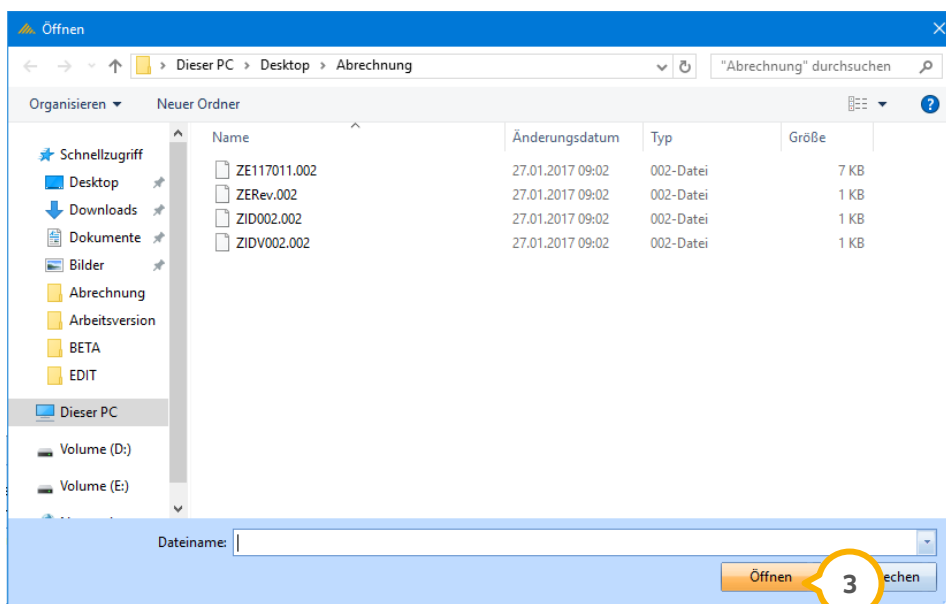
Öffnen

Dieser PC > Desktop > Abrechnung

"Abrechnung" durchsuchen

Organisieren ▾ Neuer Ordner

Schnellzugriff
Desktop
Downloads
Dokumente
Bilder
Abrechnung
Arbeitsversion
BETA
EDIT
Dieser PC
Volume (D:)
Volume (E:)

| Name | Änderungsdatum | Typ | Größe |
|---|---|---|---|
| ZE117011.002 | 27.01.2017 09:02 | 002-Datei | 7 KB |
| ZERev.002 | 27.01.2017 09:02 | 002-Datei | 1 KB |
| ZID002.002 | 27.01.2017 09:02 | 002-Datei | 1 KB |
| ZIDV002.002 | 27.01.2017 09:02 | 002-Datei | 1 KB |

Dateiname:

Öffnen
3
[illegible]echen